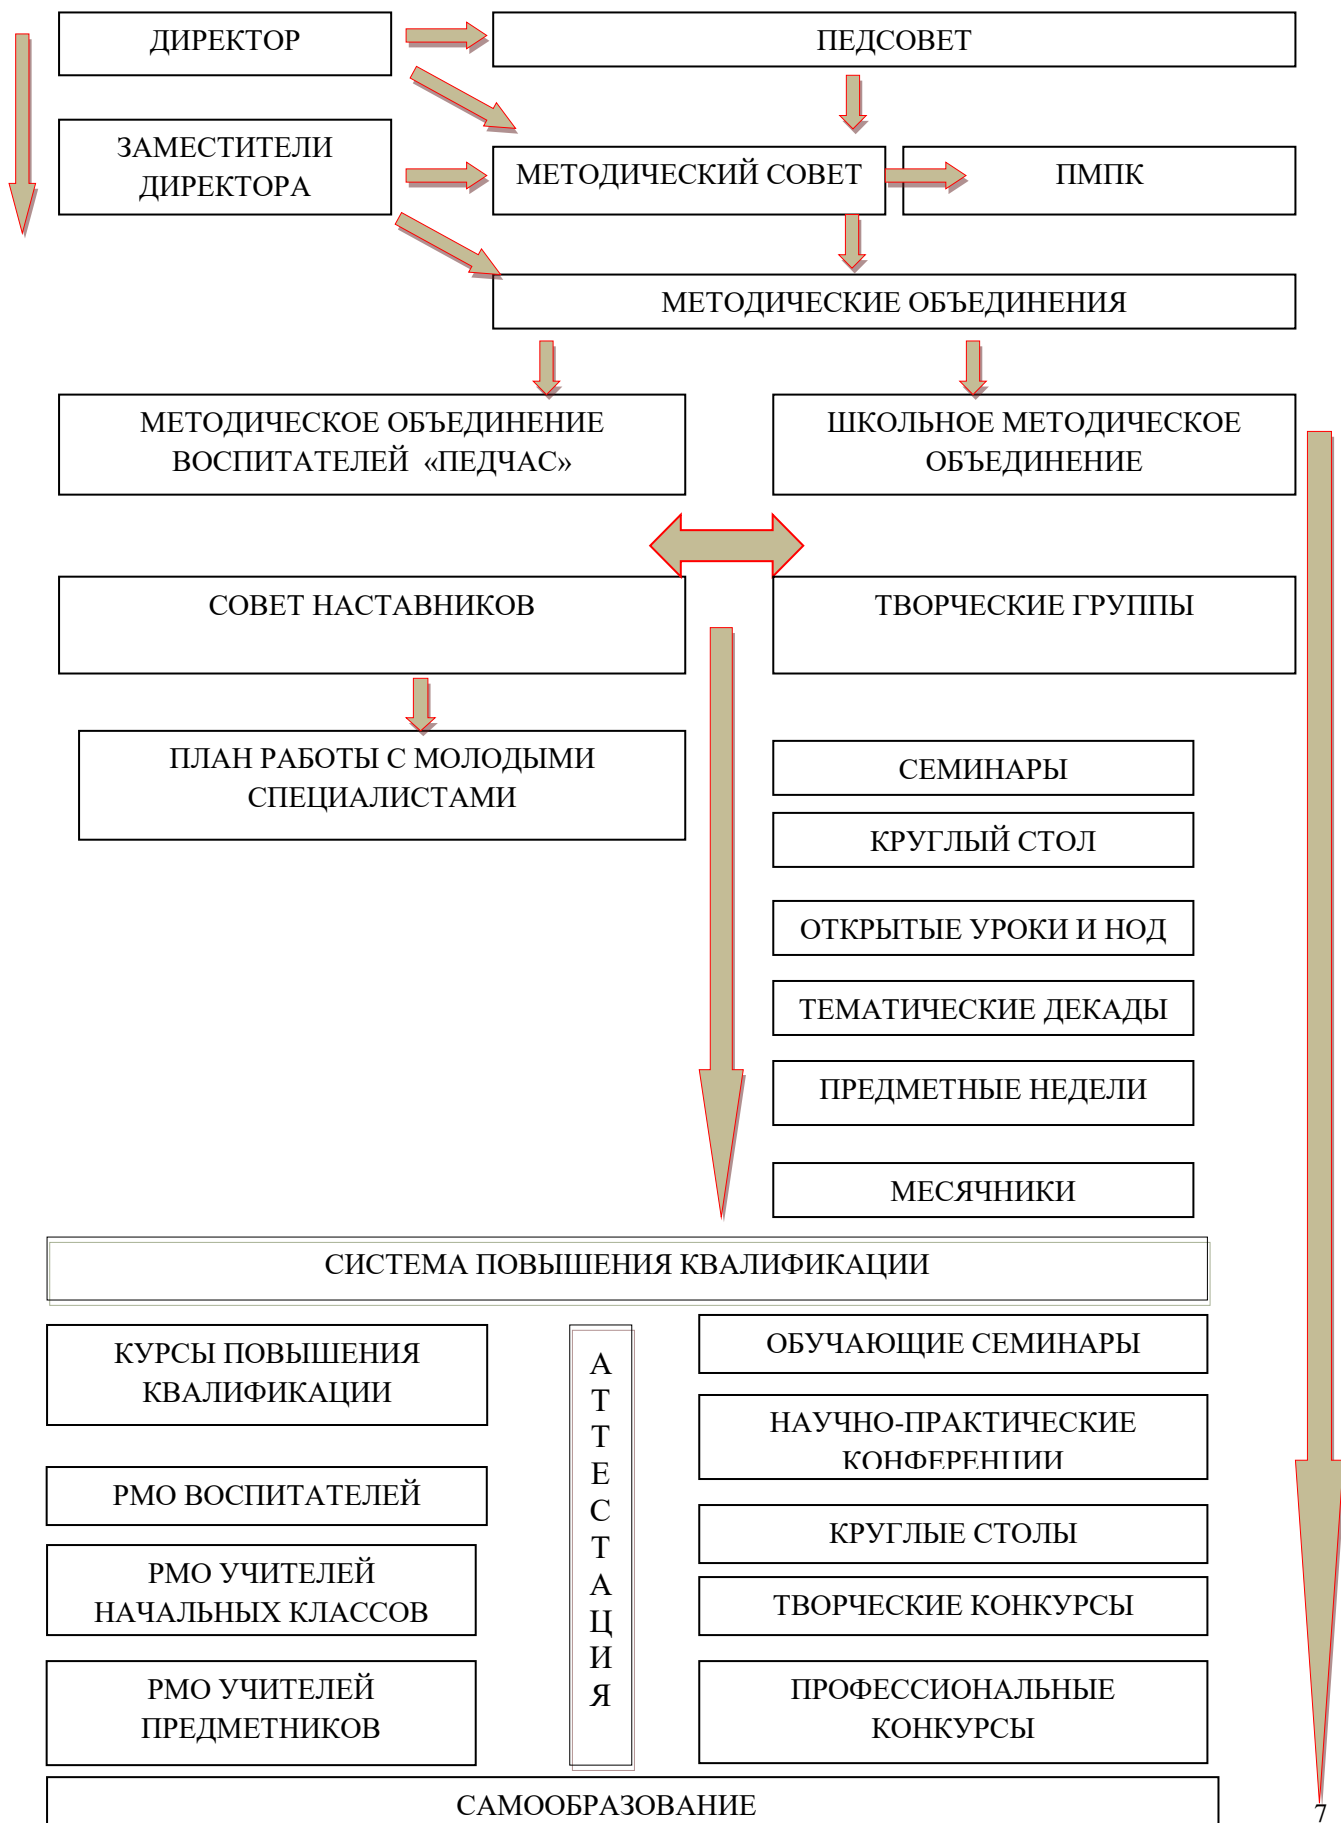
ДИРЕКТОР

ПЕДСОВЕТ

ЗАМЕСТИТЕЛИ ДИРЕКТОРА

МЕТОДИЧЕСКИЙ СОВЕТ

ПМПК

МЕТОДИЧЕСКИЕ ОБЪЕДИНЕНИЯ

МЕТОДИЧЕСКОЕ ОБЪЕДИНЕНИЕ ВОСПИТАТЕЛЕЙ «ПЕДЧАС»

ШКОЛЬНОЕ МЕТОДИЧЕСКОЕ ОБЪЕДИНЕНИЕ

СОВЕТ НАСТАВНИКОВ

ТВОРЧЕСКИЕ ГРУППЫ

ПЛАН РАБОТЫ С МОЛОДЫМИ СПЕЦИАЛИСТАМИ

СЕМИНАРЫ

КРУГЛЫЙ СТОЛ

ОТКРЫТЫЕ УРОКИ И НОД

ТЕМАТИЧЕСКИЕ ДЕКАДЫ

ПРЕДМЕТНЫЕ НЕДЕЛИ

МЕСЯЧНИКИ

СИСТЕМА ПОВЫШЕНИЯ КВАЛИФИКАЦИИ

КУРСЫ ПОВЫШЕНИЯ КВАЛИФИКАЦИИ

А Т Т Е С Т А Ц И Я

ОБУЧАЮЩИЕ СЕМИНАРЫ

НАУЧНО-ПРАКТИЧЕСКИЕ КОНФЕРЕНЦИИ

РМО ВОСПИТАТЕЛЕЙ

КРУГЛЫЕ СТОЛЫ

РМО УЧИТЕЛЕЙ НАЧАЛЬНЫХ КЛАССОВ

ТВОРЧЕСКИЕ КОНКУРСЫ

РМО УЧИТЕЛЕЙ ПРЕДМЕТНИКОВ

ПРОФЕССИОНАЛЬНЫЕ КОНКУРСЫ

САМООБРАЗОВАНИЕ

7